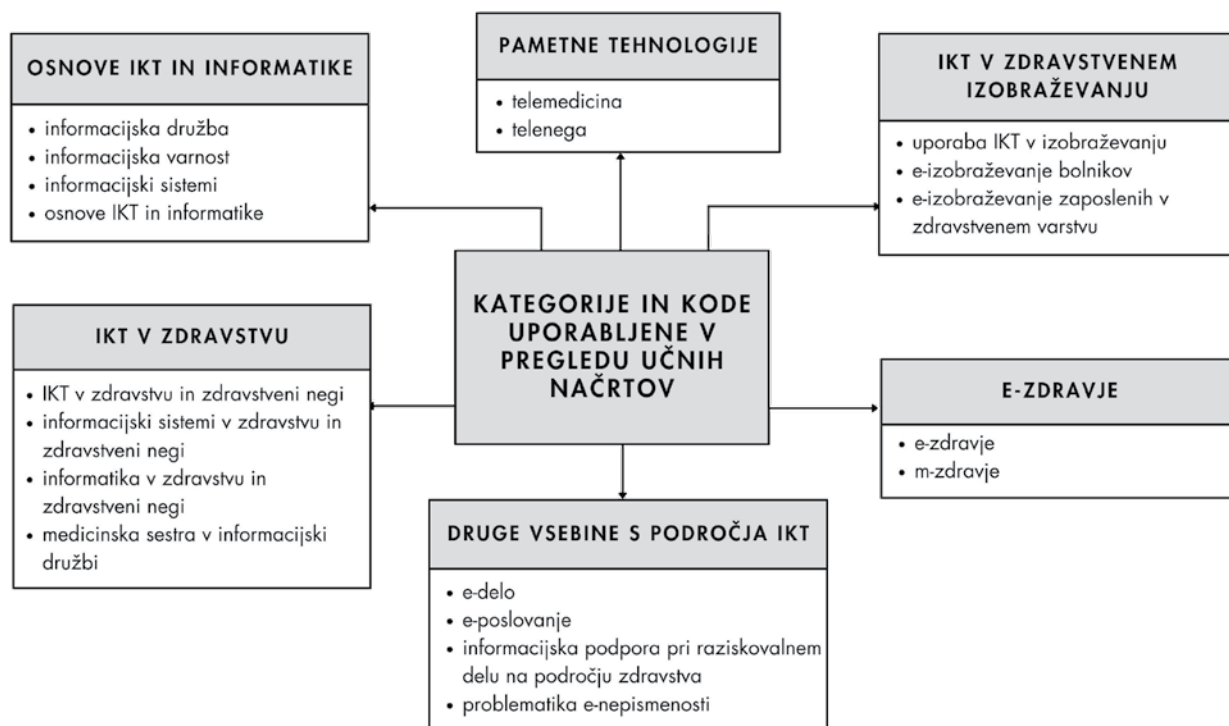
OSNOVE IKT IN INFORMATIKE

• informacijska družba
• informacijska varnost
• informacijski sistemi
• osnove IKT in informatike

PAMETNE TEHNOLOGIJE

• telemedicina
• telenega

IKT V ZDRAVSTVENEM IZOBRAŽEVANJU

• uporaba IKT v izobraževanju
• e-izobraževanje bolnikov
• e-izobraževanje zaposlenih v zdravstvenem varstvu

KATEGORIJE IN KODE UPORABLJENE V PREGLEDU UČNIH NAČRTOV

IKT V ZDRAVSTVU

• IKT v zdravstvu in zdravstveni negi
• informacijski sistemi v zdravstvu in zdravstveni negi
• informatika v zdravstvu in zdravstveni negi
• medicinska sestra v informacijski družbi

E-ZDRAVJE

• e-zdravje
• m-zdravje

DRUGE VSEBINE S PODROČJA IKT

• e-delo
• e-poslovanje
• informacijska podpora pri raziskovalnem delu na področju zdravstva
• problematika e-nepismenosti